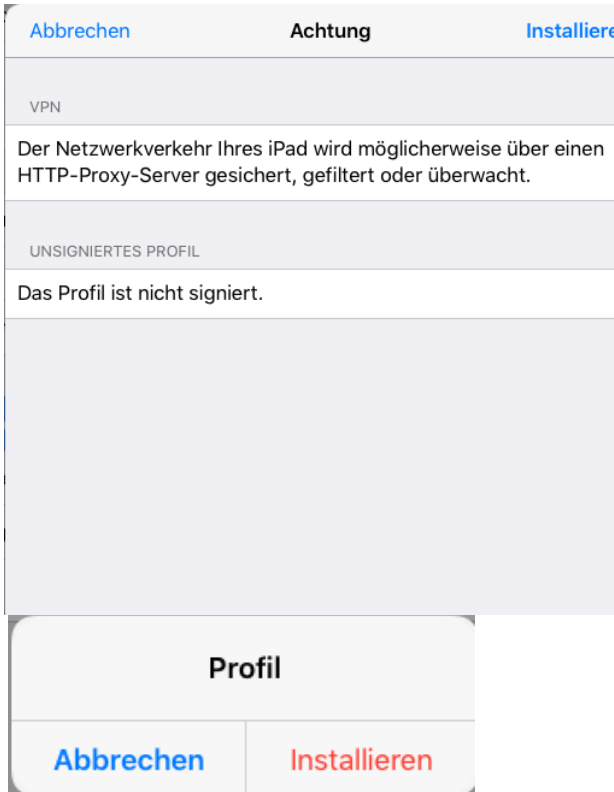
Abbrechen Achtung Installiere

VPN

Der Netzwerkverkehr Ihres iPad wird möglicherweise über einen HTTP-Proxy-Server gesichert, gefiltert oder überwacht.

UNSIGNIERTES PROFIL

Das Profil ist nicht signiert.

Profil

Abbrechen Installieren